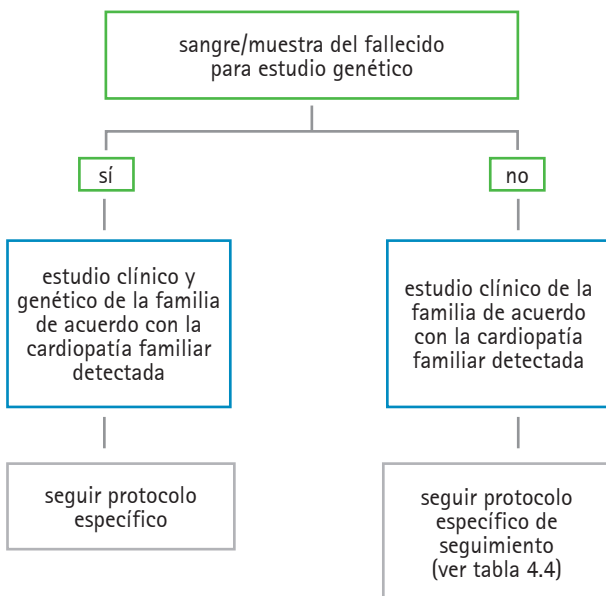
sangre/muestra del fallecido para estudio genético

sí

no

estudio clínico y genético de la familia de acuerdo con la cardiopatía familiar detectada

estudio clínico de la familia de acuerdo con la cardiopatía familiar detectada

seguir protocolo específico

seguir protocolo específico de seguimiento (ver tabla 4.4)